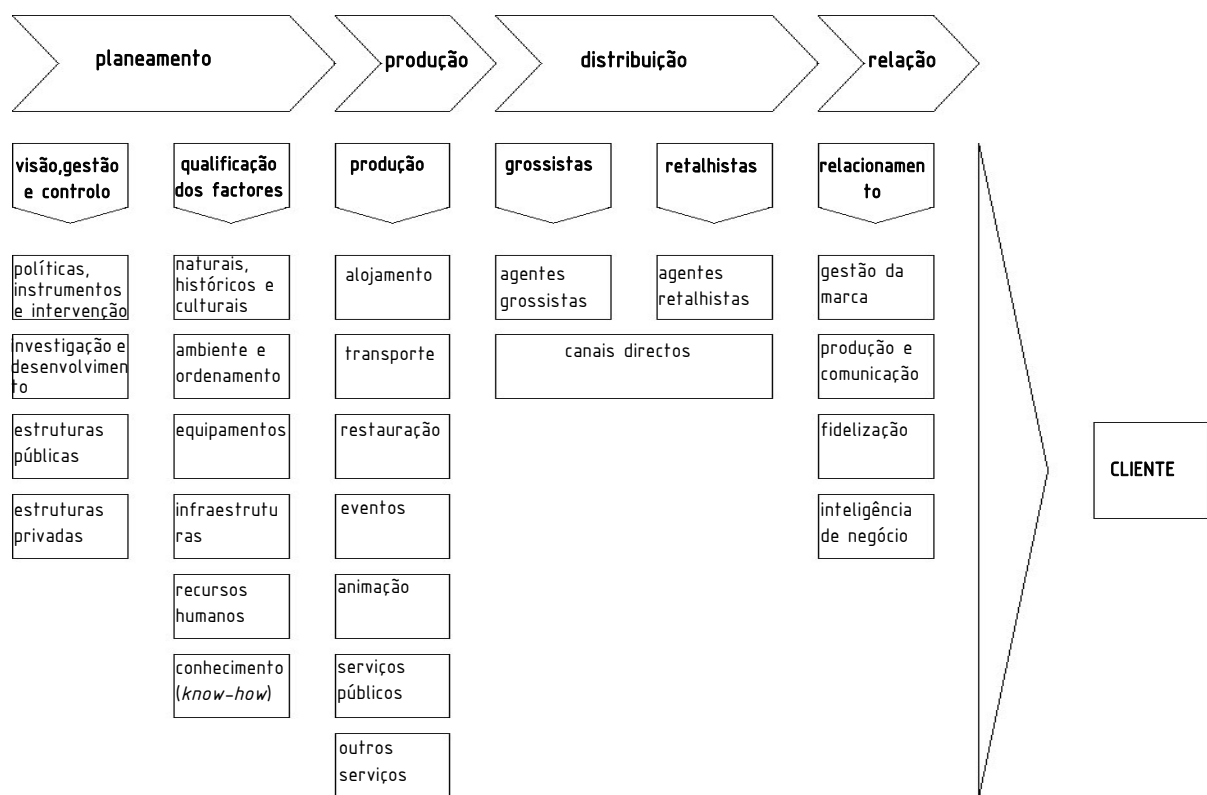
planeamento

produção

distribuição

relação

visão,gestão e controlo

políticas, instrumentos e intervenção

investigação e desenvolvimento

estruturas públicas

estruturas privadas

qualificação dos factores

naturais, históricos e culturais

ambiente e ordenamento

equipamentos

infraestruturas

recursos humanos

conhecimento (*know-how*)

produção

alojamento

transporte

restauração

eventos

animação

serviços públicos

outros serviços

grossistas

agentes grossistas

retalhistas

agentes retalhistas

canais directos

relacionamento

gestão da marca

produção e comunicação

fidelização

inteligência de negócio

CLIENTE